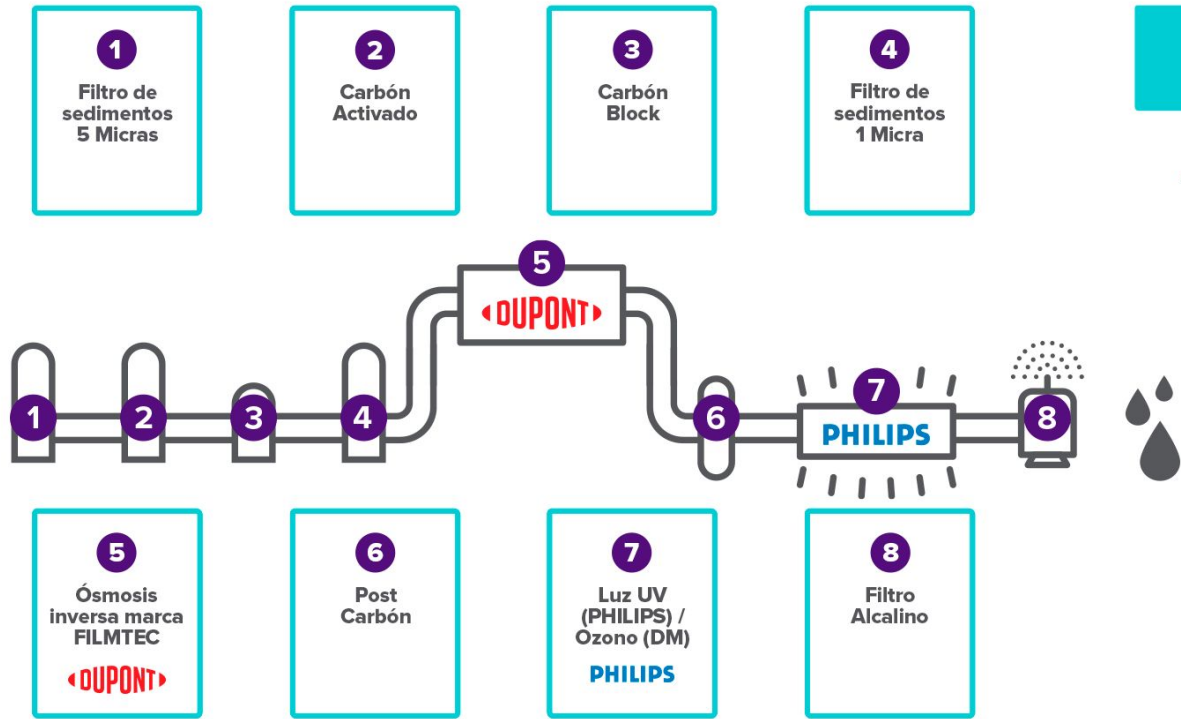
1
Filtro de sedimentos 5 Micras

2
Carbón Activado

3
Carbón Block

4
Filtro de sedimentos 1 Micra

5
DUPONT

1 2 3 4 6

7
PHILIPS

8

5
Ósmosis inversa marca FILMTEC
DUPONT

6
Post Carbón

7
Luz UV (PHILIPS) / Ozono (DM)
PHILIPS

8
Filtro Alcalino